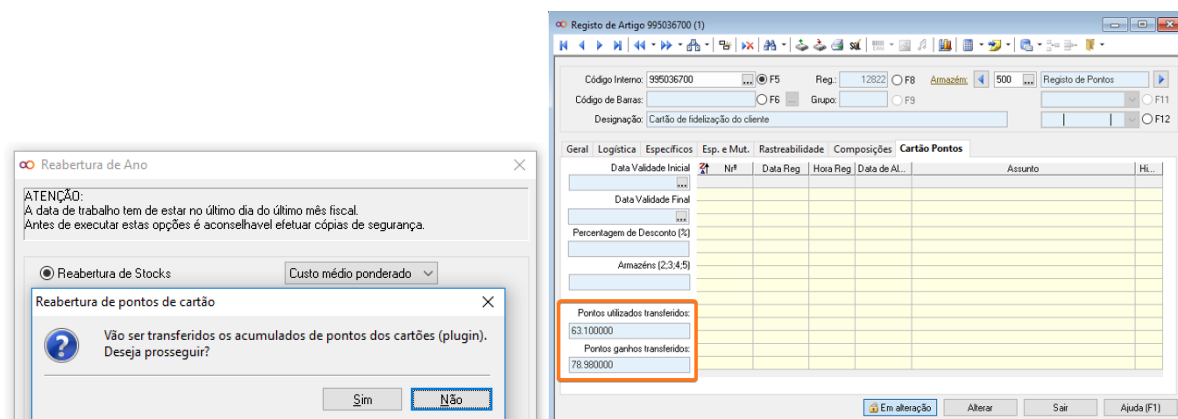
Reabertura de Ano

ATENÇÃO:
A data de trabalho tem de estar no último dia do último mês fiscal.
Antes de executar estas opções é aconselhavel efetuar cópias de segurança.

Reabertura de Stocks
Custo médio ponderado

Reabertura de pontos de cartão

Vão ser transferidos os acumulados de pontos dos cartões (plugin). Deseja prosseguir?

Sim Não

Registo de Artigo 995036700 (1)

Código Interno: 995036700 F5 Reg.: 12822 F8 Armazém: 500 Registo de Pontos
Código de Barras: F6 Grupo: F9 F11
Designação: Cartão de fidelização do cliente F12

Geral Logística Especificos Esp. e Mut. Rastreabilidade Composições Cartão Pontos

Data Validade Inicial
Data Validade Final
Percentagem de Desconto (%)
Armazéns (2;3;4;5)

| Nº | Data Reg | Hora Reg | Data de Al... | Assunto | Hi... |
|---|---|---|---|---|---|

Pontos utilizados transferidos:
63.100000
Pontos ganhos transferidos:
78.980000

Em alteração Alterar Sair Ajuda (F1)